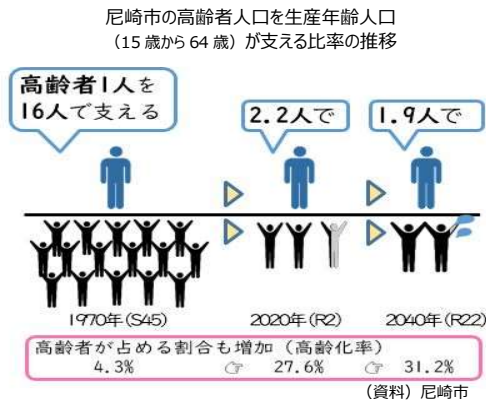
尼崎市の高齢者人口を生産年齢人口
（15 歳から 64 歳）が支える比率の推移

高齢者1人を
16人で支える

2.2人で

1.9人で

1970年（S45）

2020年（R2）

2040年（R22）

高齢者が占める割合も増加（高齢化率）
4.3%　27.6%　31.2%

（資料）尼崎市